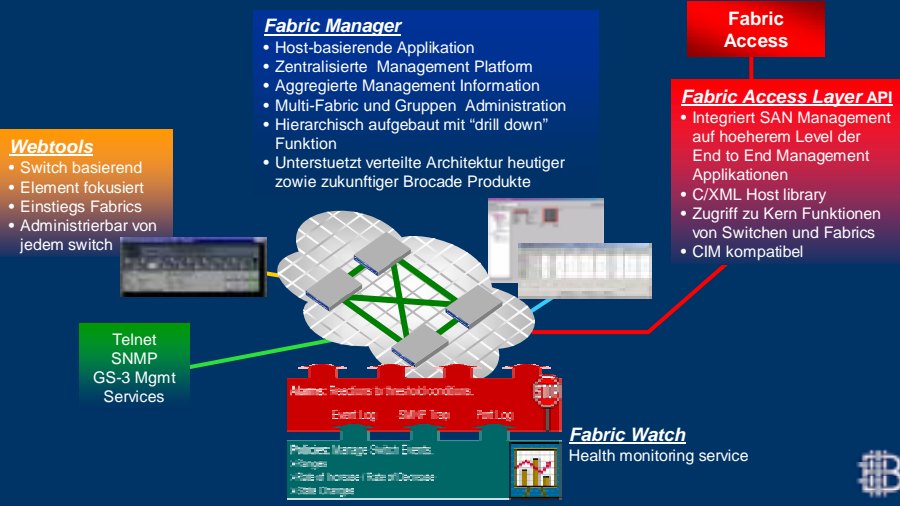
Fabric Manager
• Host-basierende Applikation
• Zentralisierte Management Platform
• Aggregierte Management Information
• Multi-Fabric und Gruppen Administration
• Hierarchisch aufgebaut mit "drill down" Funktion
• Unterstuetzt verteilte Architektur heutiger zowie zukunftiger Brocade Produkte

Fabric Access

Fabric Access Layer API
• Integriert SAN Management auf hoeherem Level der End to End Management Applikationen
• C/XML Host library
• Zugriff zu Kern Funktionen von Switchen und Fabrics
• CIM kompatibel

Webtools
• Switch basierend
• Element fokusiert
• Einstiegs Fabrics
• Administrierbar von jedem switch

Telnet
SNMP
GS-3 Mgmt
Services

Alarms: Reactions to threshold conditions.
Event Log
SNMP Trap
Port Log
STOP

Policies: Manage Switch Events.
• Ranges
• Rate of Increase / Rate of Decrease
• State Changes

Fabric Watch
Health monitoring service